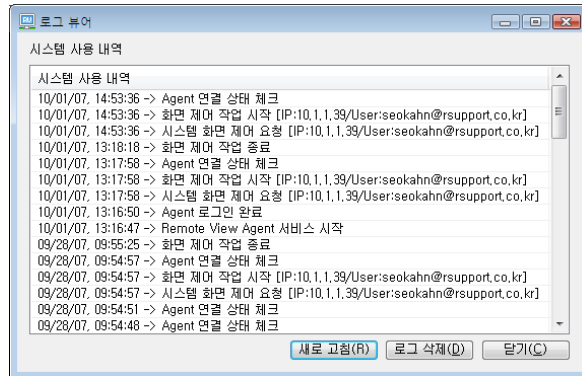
로그 뷰어

시스템 사용 내역

시스템 사용 내역
10/01/07, 14:53:36 -> Agent 연결 상태 체크
10/01/07, 14:53:36 -> 화면 제어 작업 시작 [IP:10,1,1,39/User:seokahn@rsupport,co,kr]
10/01/07, 14:53:36 -> 시스템 화면 제어 요청 [IP:10,1,1,39/User:seokahn@rsupport,co,kr]
10/01/07, 13:18:18 -> 화면 제어 작업 종료
10/01/07, 13:17:58 -> Agent 연결 상태 체크
10/01/07, 13:17:58 -> 화면 제어 작업 시작 [IP:10,1,1,39/User:seokahn@rsupport,co,kr]
10/01/07, 13:17:58 -> 시스템 화면 제어 요청 [IP:10,1,1,39/User:seokahn@rsupport,co,kr]
10/01/07, 13:16:50 -> Agent 로그인 완료
10/01/07, 13:16:47 -> Remote View Agent 서비스 시작
09/28/07, 09:55:25 -> 화면 제어 작업 종료
09/28/07, 09:54:57 -> Agent 연결 상태 체크
09/28/07, 09:54:57 -> 화면 제어 작업 시작 [IP:10,1,1,39/User:seokahn@rsupport,co,kr]
09/28/07, 09:54:57 -> 시스템 화면 제어 요청 [IP:10,1,1,39/User:seokahn@rsupport,co,kr]
09/28/07, 09:54:51 -> Agent 연결 상태 체크
09/28/07, 09:54:48 -> Agent 연결 상태 체크

새로 고침(R) | 로그 삭제(D) | 닫기(C)